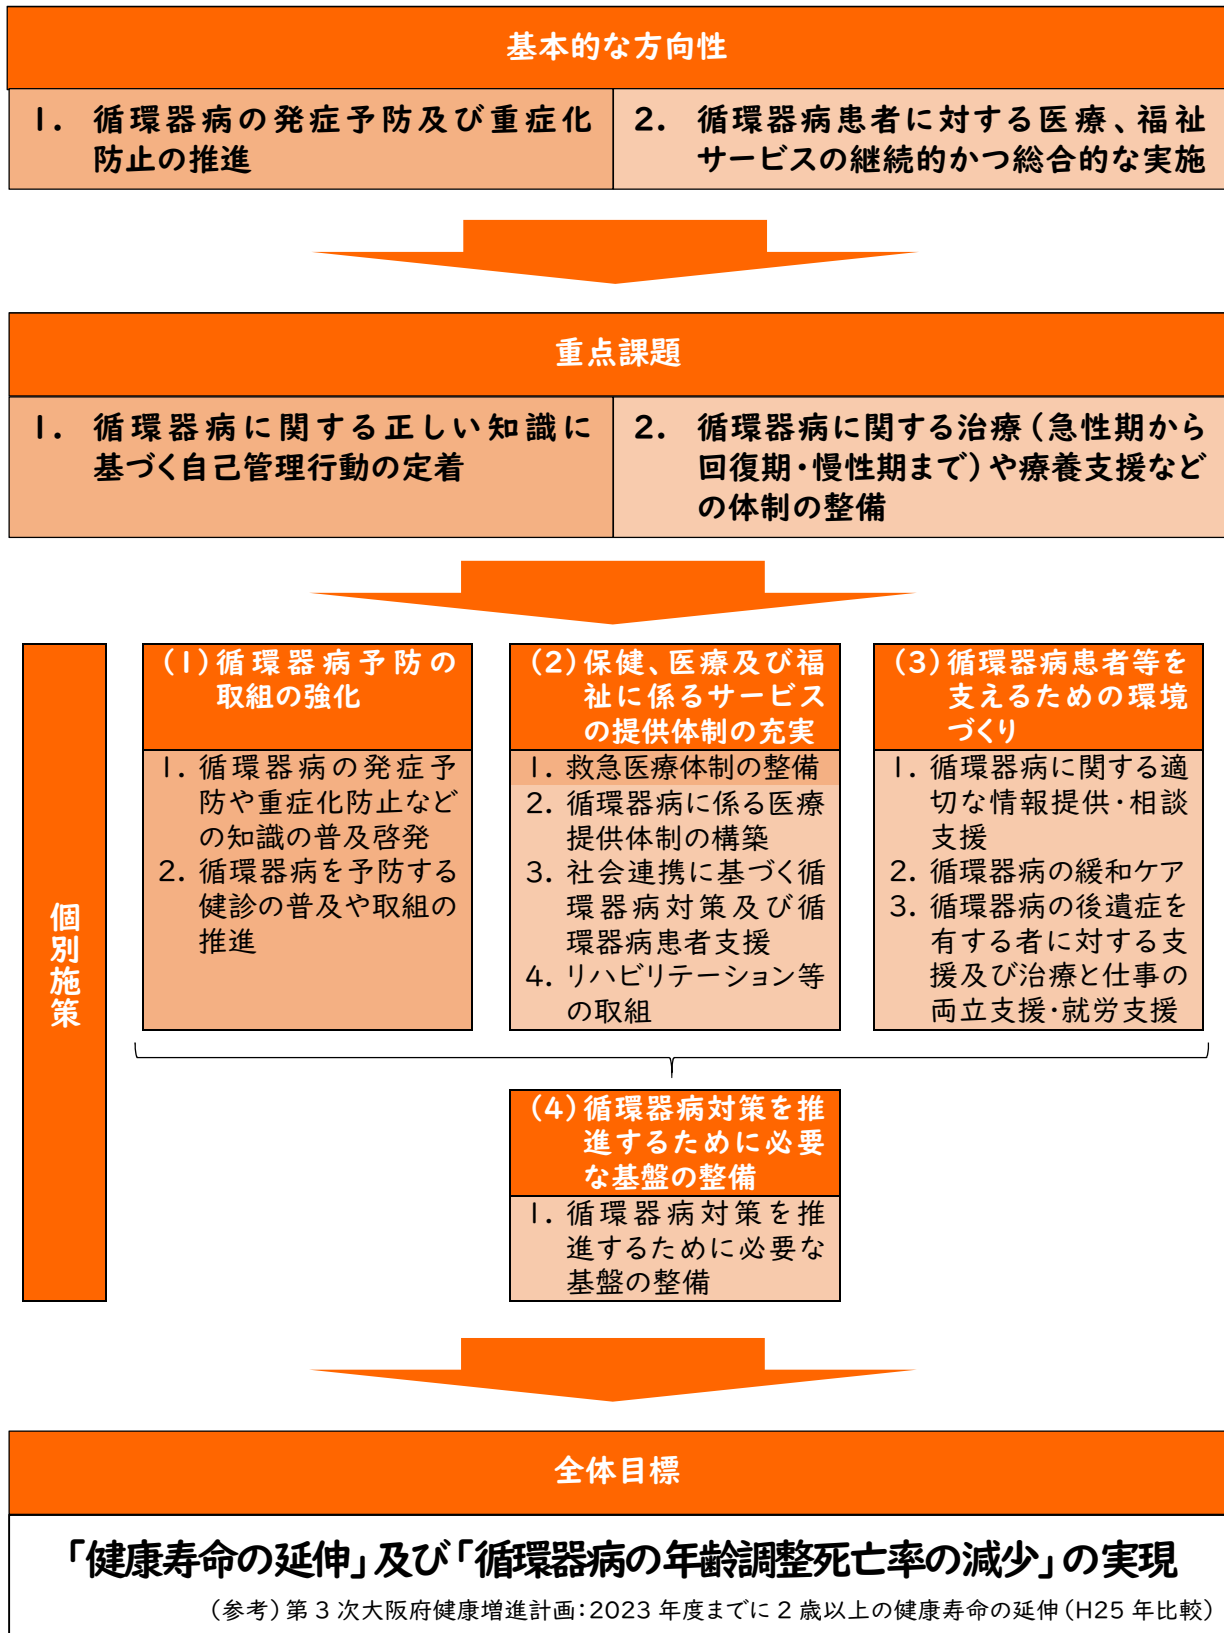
基本的な方向性

1. 循環器病の発症予防及び重症化防止の推進

2. 循環器病患者に対する医療、福祉サービスの継続的かつ総合的な実施

重点課題

1. 循環器病に関する正しい知識に基づく自己管理行動の定着

2. 循環器病に関する治療（急性期から回復期・慢性期まで）や療養支援などの体制の整備

個別施策

(1)循環器病予防の取組の強化

1. 循環器病の発症予防や重症化防止などの知識の普及啓発
2. 循環器病を予防する健診の普及や取組の推進

(2)保健、医療及び福祉に係るサービスの提供体制の充実

1. 救急医療体制の整備
2. 循環器病に係る医療提供体制の構築
3. 社会連携に基づく循環器病対策及び循環器病患者支援
4. リハビリテーション等の取組

(3)循環器病患者等を支えるための環境づくり

1. 循環器病に関する適切な情報提供・相談支援
2. 循環器病の緩和ケア
3. 循環器病の後遺症を有する者に対する支援及び治療と仕事の両立支援・就労支援

(4)循環器病対策を推進するために必要な基盤の整備

1. 循環器病対策を推進するために必要な基盤の整備

全体目標

「健康寿命の延伸」及び「循環器病の年齢調整死亡率の減少」の実現

（参考）第3次大阪府健康増進計画：2023年度までに2歳以上の健康寿命の延伸（H25年比較）